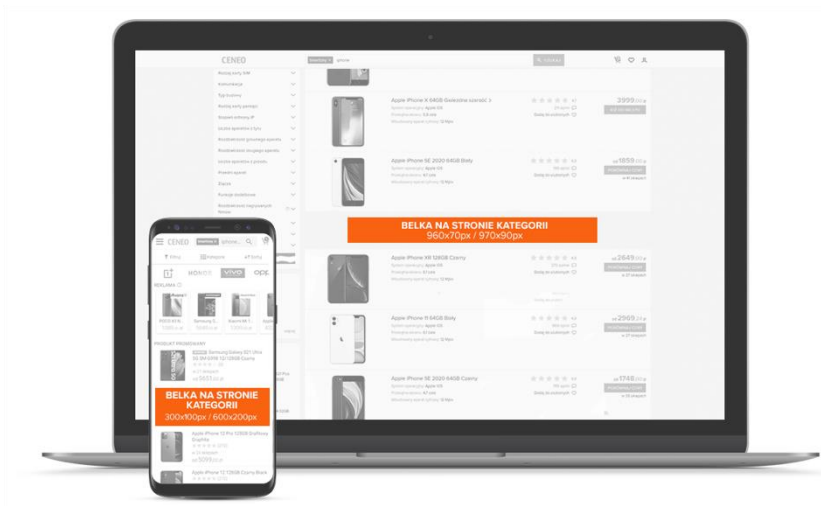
CENEO

Apple iPhone X 64GB Gwiezdna szarość

Apple iPhone SE 2020 64GB Biały

BELKA NA STRONIE KATEGORII
960x70px / 970x90px

Apple iPhone XR 128GB Czarny

Apple iPhone 11 64GB Biały

Apple iPhone SE 2020 64GB Czarny

CENEO

HONOR

REKLAMA

PRODUKT PROMOWANY

Samsung Galaxy S21 Ultra

BELKA NA STRONIE KATEGORII
300x100px / 600x200px

Apple iPhone 12 Pro 128GB Grafitowy

Apple iPhone 12 128GB Czarny